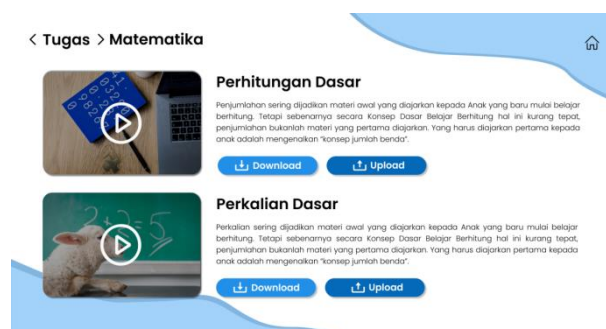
< Tugas > Matematika

Perhitungan Dasar

Penjumlahan sering dijadikan materi awal yang diajarkan kepada Anak yang baru mulai belajar berhitung. Tetapi sebenarnya secara Konsep Dasar Belajar Berhitung hal ini kurang tepat, penjumlahan bukanlah materi yang pertama diajarkan. Yang harus diajarkan pertama kepada anak adalah mengenalkan "konsep jumlah benda".

Download

Upload

Perkalian Dasar

Perkalian sering dijadikan materi awal yang diajarkan kepada Anak yang baru mulai belajar berhitung. Tetapi sebenarnya secara Konsep Dasar Belajar Berhitung hal ini kurang tepat, penjumlahan bukanlah materi yang pertama diajarkan. Yang harus diajarkan pertama kepada anak adalah mengenalkan "konsep jumlah benda".

Download

Upload